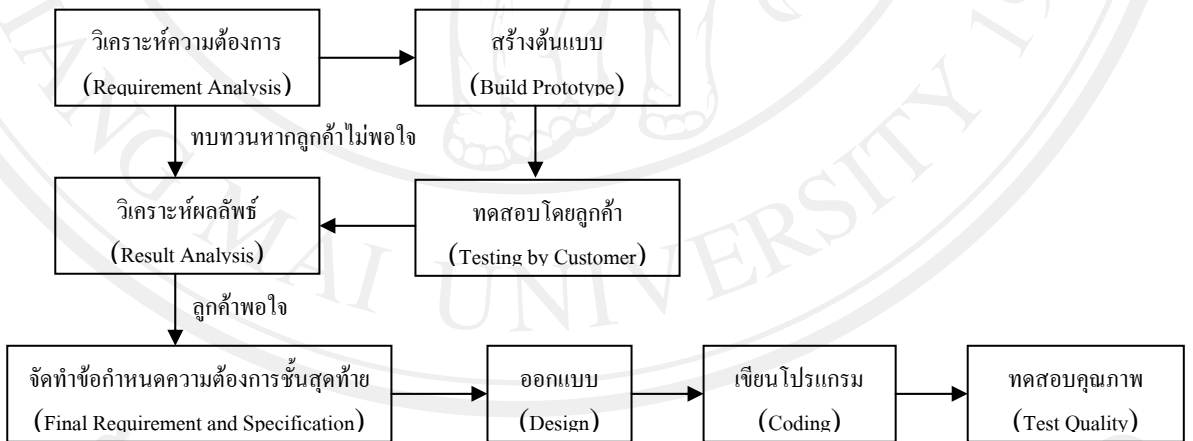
วิเคราะห์ความต้องการ
(Requirement Analysis)

สร้างต้นแบบ
(Build Prototype)

ทบทวนหากลูกค้าไม่พอใจ

วิเคราะห์ผลลัพธ์
(Result Analysis)

ทดสอบโดยลูกค้า
(Testing by Customer)

ลูกค้าพอใจ

จัดทำข้อกำหนดความต้องการขั้นสุดท้าย
(Final Requirement and Specification)

ออกแบบ
(Design)

เขียนโปรแกรม
(Coding)

ทดสอบคุณภาพ
(Test Quality)